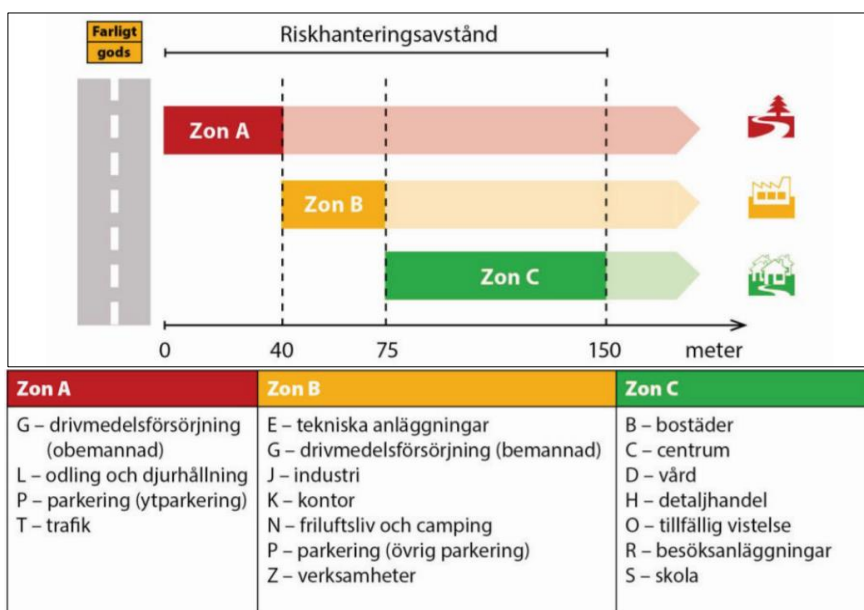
Farligt gods

Riskhanteringsavstånd

Zon A

Zon B

Zon C

0 40 75 150 meter

| Zon A | Zon B | Zon C |
|---|---|---|
| G – drivmedelsförsörjning (obemannad)<br>L – odling och djurhållning<br>P – parkering (ytparkering)<br>T – trafik | E – tekniska anläggningar<br>G – drivmedelsförsörjning (bemannad)<br>J – industri<br>K – kontor<br>N – friluftsliv och camping<br>P – parkering (övrig parkering)<br>Z – verksamheter | B – bostäder<br>C – centrum<br>D – vård<br>H – detaljhandel<br>O – tillfällig vistelse<br>R – besöksanläggningar<br>S – skola |